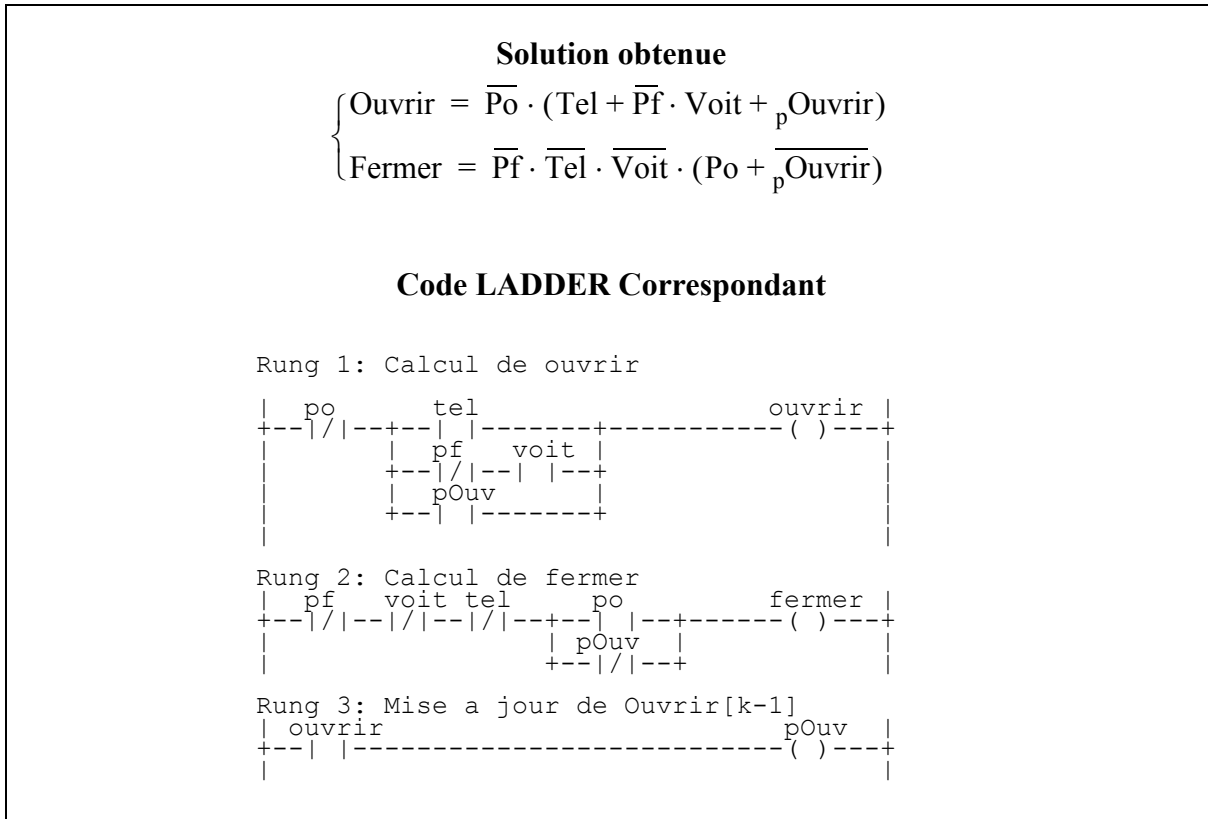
**Solution obtenue**

$\begin{cases} \text{Ouvrir} = \overline{\text{Po}} \cdot (\text{Tel} + \overline{\text{Pf}} \cdot \text{Voit} + {}_{\text{p}}\text{Ouvrir}) \\ \text{Fermer} = \overline{\text{Pf}} \cdot \overline{\text{Tel}} \cdot \overline{\text{Voit}} \cdot (\text{Po} + \overline{{}_{\text{p}}\text{Ouvrir}}) \end{cases}$

**Code LADDER Correspondant**

```
Rung 1: Calcul de ouvrir

|  po        tel                       ouvrir |
+--|/|--+--| |-------+-----------( )---+
|       |  pf    voit |                        |
|       +--|/|--| |--+                        |
|       |  pOuv       |                        |
|       +--| |-------+                        |
|                                              |

Rung 2: Calcul de fermer
|  pf    voit tel      po           fermer |
+--|/|--|/|--|/|--+--| |--+------( )---+
|                  | pOuv  |               |
|                  +--|/|--+               |

Rung 3: Mise a jour de Ouvrir[k-1]
| ouvrir                            pOuv  |
+--| |--------------------------( )---+
|                                          |
```